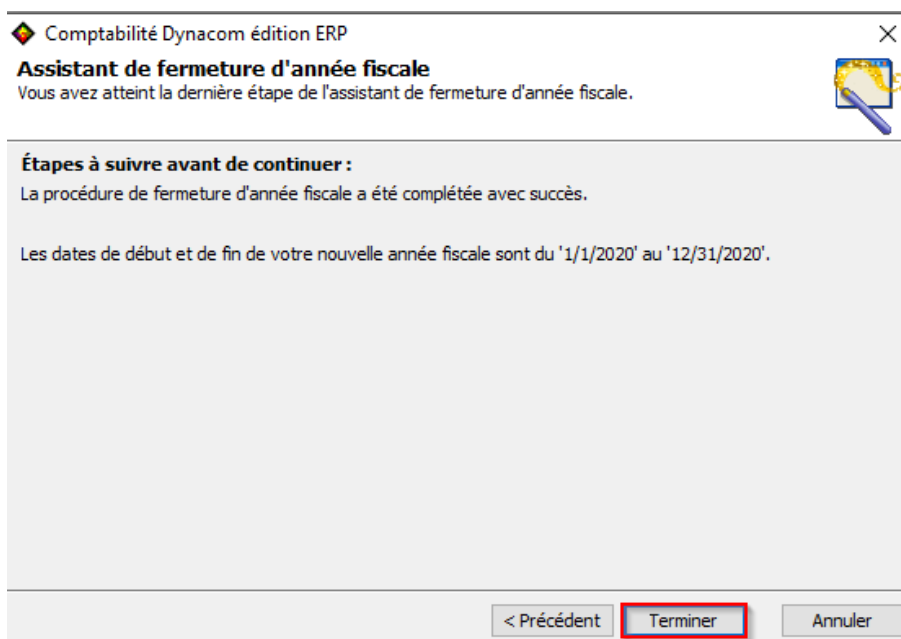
Comptabilité Dynacom édition ERP
×

Assistant de fermeture d'année fiscale
Vous avez atteint la dernière étape de l'assistant de fermeture d'année fiscale.

Étapes à suivre avant de continuer :
La procédure de fermeture d'année fiscale a été complétée avec succès.

Les dates de début et de fin de votre nouvelle année fiscale sont du '1/1/2020' au '12/31/2020'.

< Précédent
Terminer
Annuler